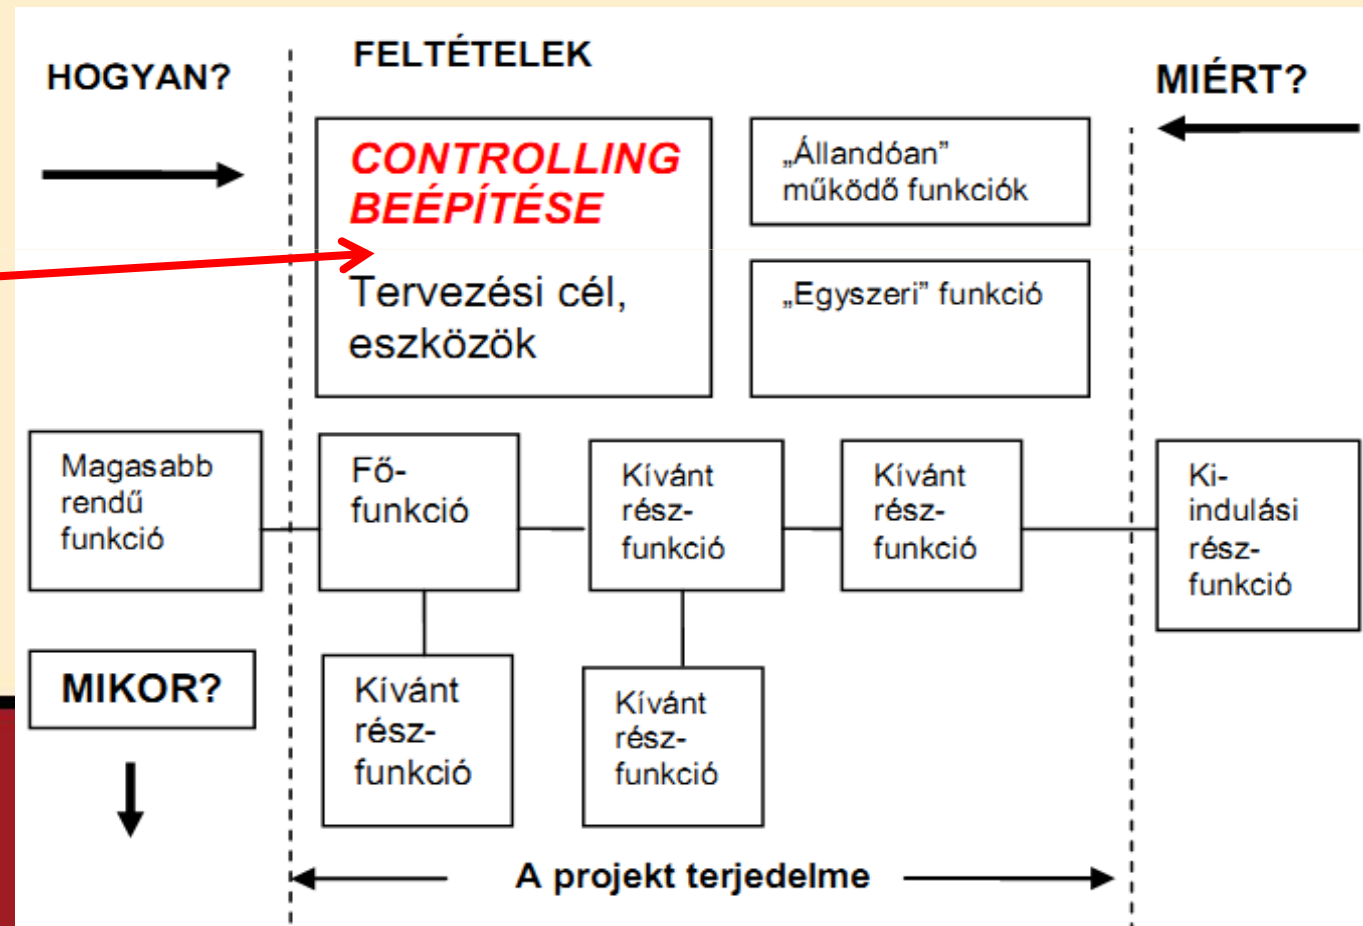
HOGYAN?

FELTÉTELEK

MIÉRT?

CONTROLLING BEÉPÍTÉSE

Tervezési cél, eszközök

„Állandóan” működő funkciók

„Egyszeri” funkció

Magasabb rendű funkció

Fő-funkció

Kívánt rész-funkció

Kívánt rész-funkció

Ki-indulási rész-funkció

MIKOR?

Kívánt rész-funkció

Kívánt rész-funkció

A projekt terjedelme